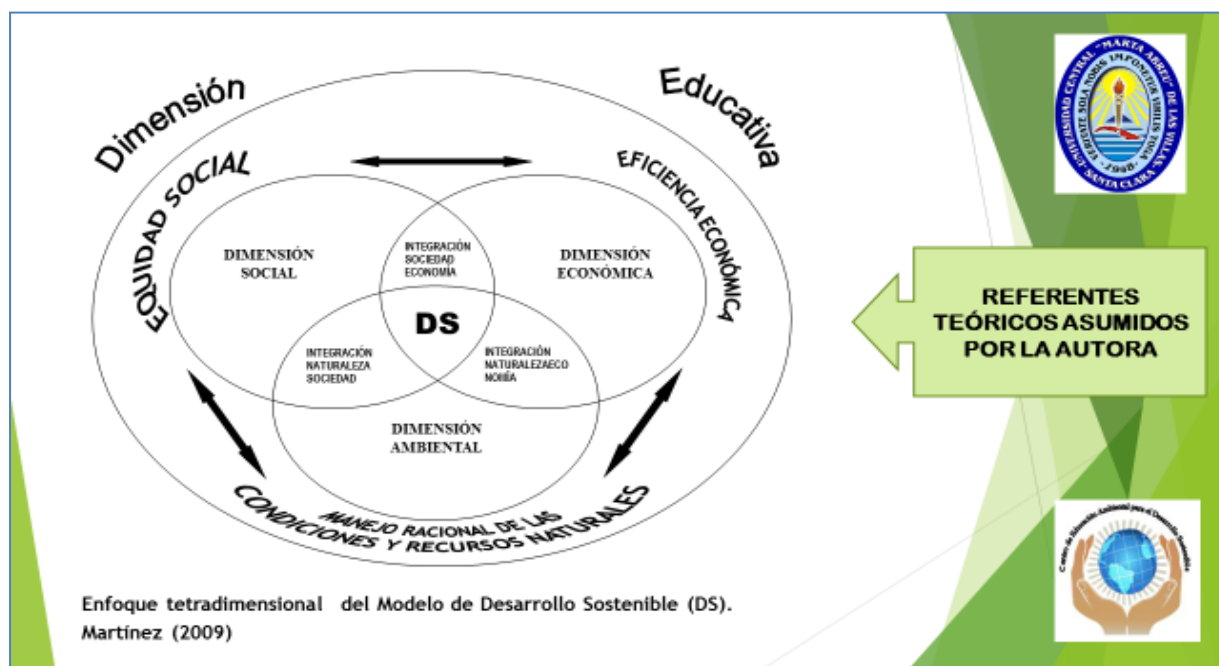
Dimensión Educativa

EQUIDAD SOCIAL

EFICIENCIA ECONÓMICA

DIMENSIÓN SOCIAL

INTEGRACIÓN SOCIEDAD ECONOMÍA

DIMENSIÓN ECONÓMICA

DS

INTEGRACIÓN NATURALEZA SOCIEDAD

INTEGRACIÓN NATURALEZAECO NOMÍA

DIMENSIÓN AMBIENTAL

MANEJO RACIONAL DE LAS CONDICIONES Y RECURSOS NATURALES

Enfoque tetradimensional del Modelo de Desarrollo Sostenible (DS). Martínez (2009)

UNIVERSIDAD CENTRAL "MARTA ABREU" DE LAS VILLAS · SANTA CLARA · 1948

REFERENTES TEÓRICOS ASUMIDOS POR LA AUTORA

Centro de Educación Ambiental para el Desarrollo Sostenible